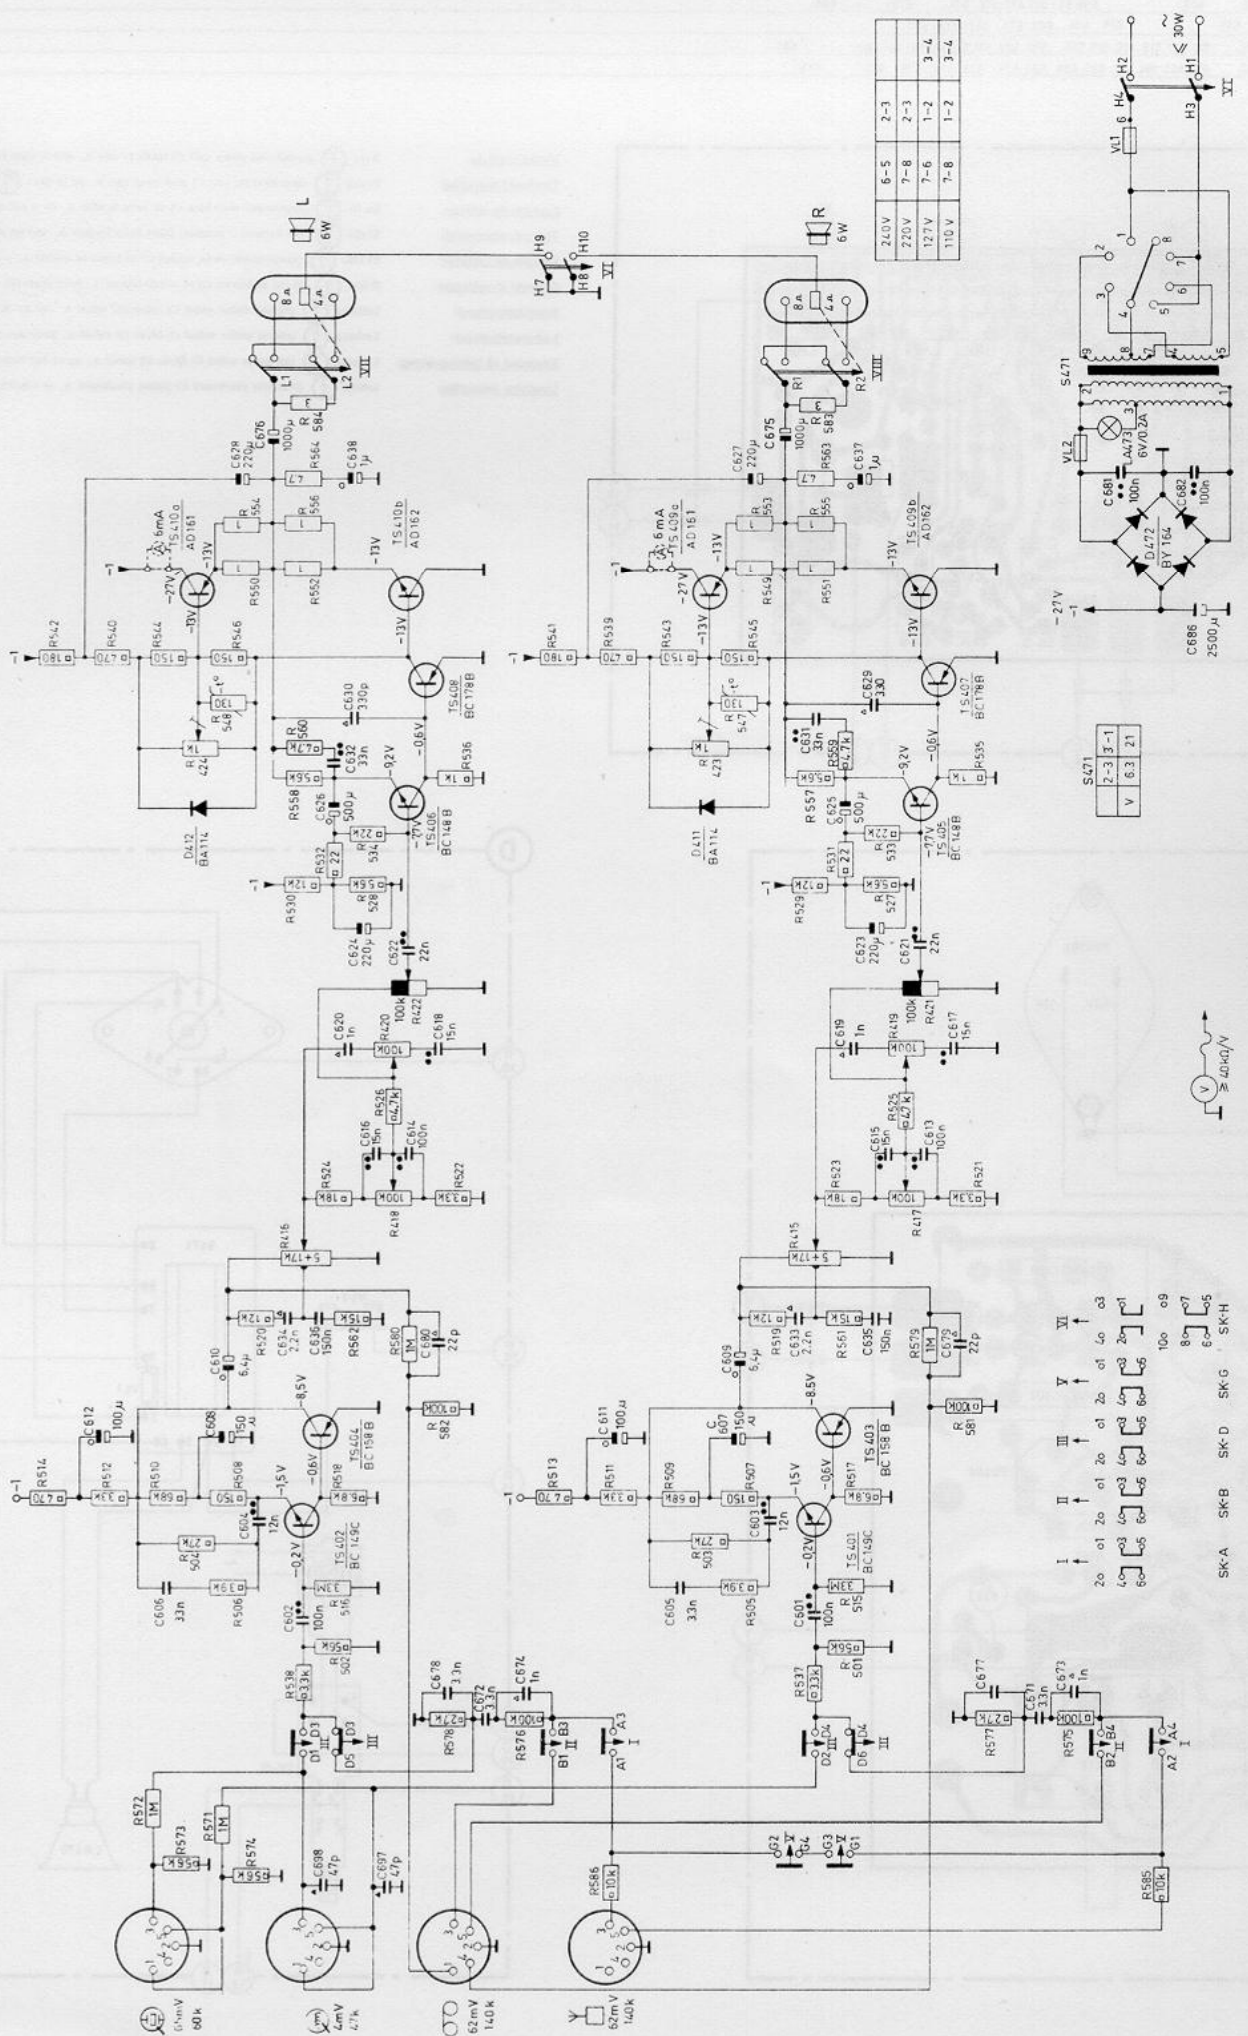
240 V | 6-5 | 2-3
220 V | 7-8 | 2-3 | 3-4
127 V | 7-6 | 1-2 | 3-4
110 V | 7-8 | 1-2

L 6W
R 6W
H7 H9 H10 H8 VI
H1 ≤ 30W H2 H3 H4 VI
VL1
S471
VL2
A473 6V0,2A
C681 100n
C682 100n
D472 BY164
-27V
-1
C686 2500µ

L1 L2 VII 8a 4a
R1 R2 VIII
R 584 3
R 583 3
C676 1000µ
C675 1000µ
C629 220µ
C627 220µ
R564 4,7
R563 4,7
C638 1µ
C637 1µ
R 554
R 556
R 553
R 555
TS410a AD161
TS410b AD162
TS409a AD161
TS409b AD162
6mA
-27V -13V
R550 R552
R549 R551
R542 180
R540 470
R544 150
R546 150
R541 180
R539 470
R543 150
R545 150
R 548 130
R 547 130
R 424 1k
R 423 1k
D412 BA114
D411 BA114
R 560 4,7k
R559 4,7k
C630 330p
C629 330
C632 33n
C631 33n
R558 5,6k
R557 5,6k
9,2V -0,6V
R536 1k
R535 1k
TS408 BC178B
TS407 BC178B
C626 500µ
C625 500µ
TS406 BC148B
TS405 BC148B
R 534 22k
R 533 22k
R532 22
R531 22
R530 12k
R529 12k
R 528 5,6k
R 527 5,6k
C624 220µ
C623 220µ
C622 22n
C621 22n
R422 100k
R421 100k
C620 1n
C619 1n
R420 100k
R419 100k
C618 15n
C617 15n
R526 4,7k
R525 4,7k
C616 15n
C614 100n
C615 15n
C613 100n
R524 18k
R523 18k
R418 100k
R417 100k
R522 3,3k
R521 3,3k
R416 5+17k
R415 5+17k
R520 12k
R519 12k
C634 2,2n
C633 2,2n
C636 150n
C635 150n
R562 15k
R561 15k
R580 1M
R579 1M
C680 22p
C679 22p
R 582 100k
R 581 100k
C610 6,4µ
C609 6,4µ
-8,5V
TS404 BC158B
TS403 BC158B
C612 100µ
C611 100µ
C608 150µ
C 607 150µ
R514 470
R513 470
R512 33k
R511 33k
R510 68k
R509 68k
R508 150
R507 150
-1,5V
R518 6,8k
R517 6,8k
C604 12n
C603 12n
R 504 27k
R 503 27k
-0,2V
TS402 BC149C
TS401 BC149C
R 506 3,9k
R505 3,9k
C606 33n
C605 3,3n
R 516 33M
R 515 33M
C602 100n
C601 100n
R 502 56k
R 501 56k
R538 3,3k
R537 3,3k
D1 D3 D5 III
D2 D4 D6 III
C678 3,3n
C677
C672 3,3n
C671 3,3n
C674 1n
C673 1n
R578 27k
R577 27k
R576 100k
R575 100k
B1 B3 II
B2 B4 II
A1 A3 I
A2 A4 I
R572 1M
R571 1M
R573 56k
R574 56k
C698 47p
C697 47p
G2 G4 V
G3 G1 V
R586 10k
R585 10k
0,1mV 60k
4mV 47k
62mV 140k
62mV 140k

S471
| V | 2-3 | 3-1 |
| | 6,3 | 21 |

≥ 40kΩ/V

I II III V VI
SK-A SK-B SK-D SK-G SK-H